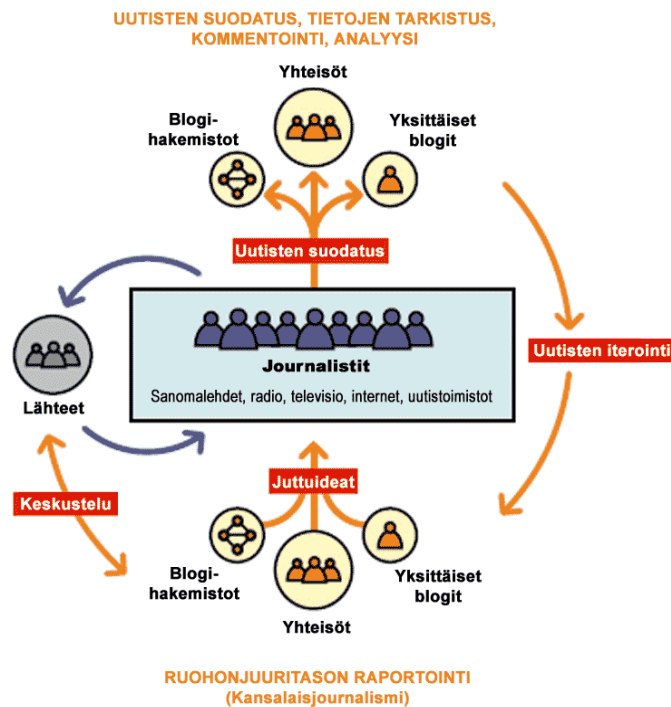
UUTISTEN SUODATUS, TIETOJEN TARKISTUS, KOMMENTOINTI, ANALYYSI

Yhteisöt

Blogihakemistot

Yksittäiset blogit

Uutisten suodatus

Journalistit

Sanomalehdet, radio, televisio, internet, uutistoimistot

Lähteet

Uutisten iterointi

Keskustelu

Juttuideat

Blogihakemistot

Yksittäiset blogit

Yhteisöt

RUOHONJUURITASON RAPORTOINTI
(Kansalaisjournalismi)